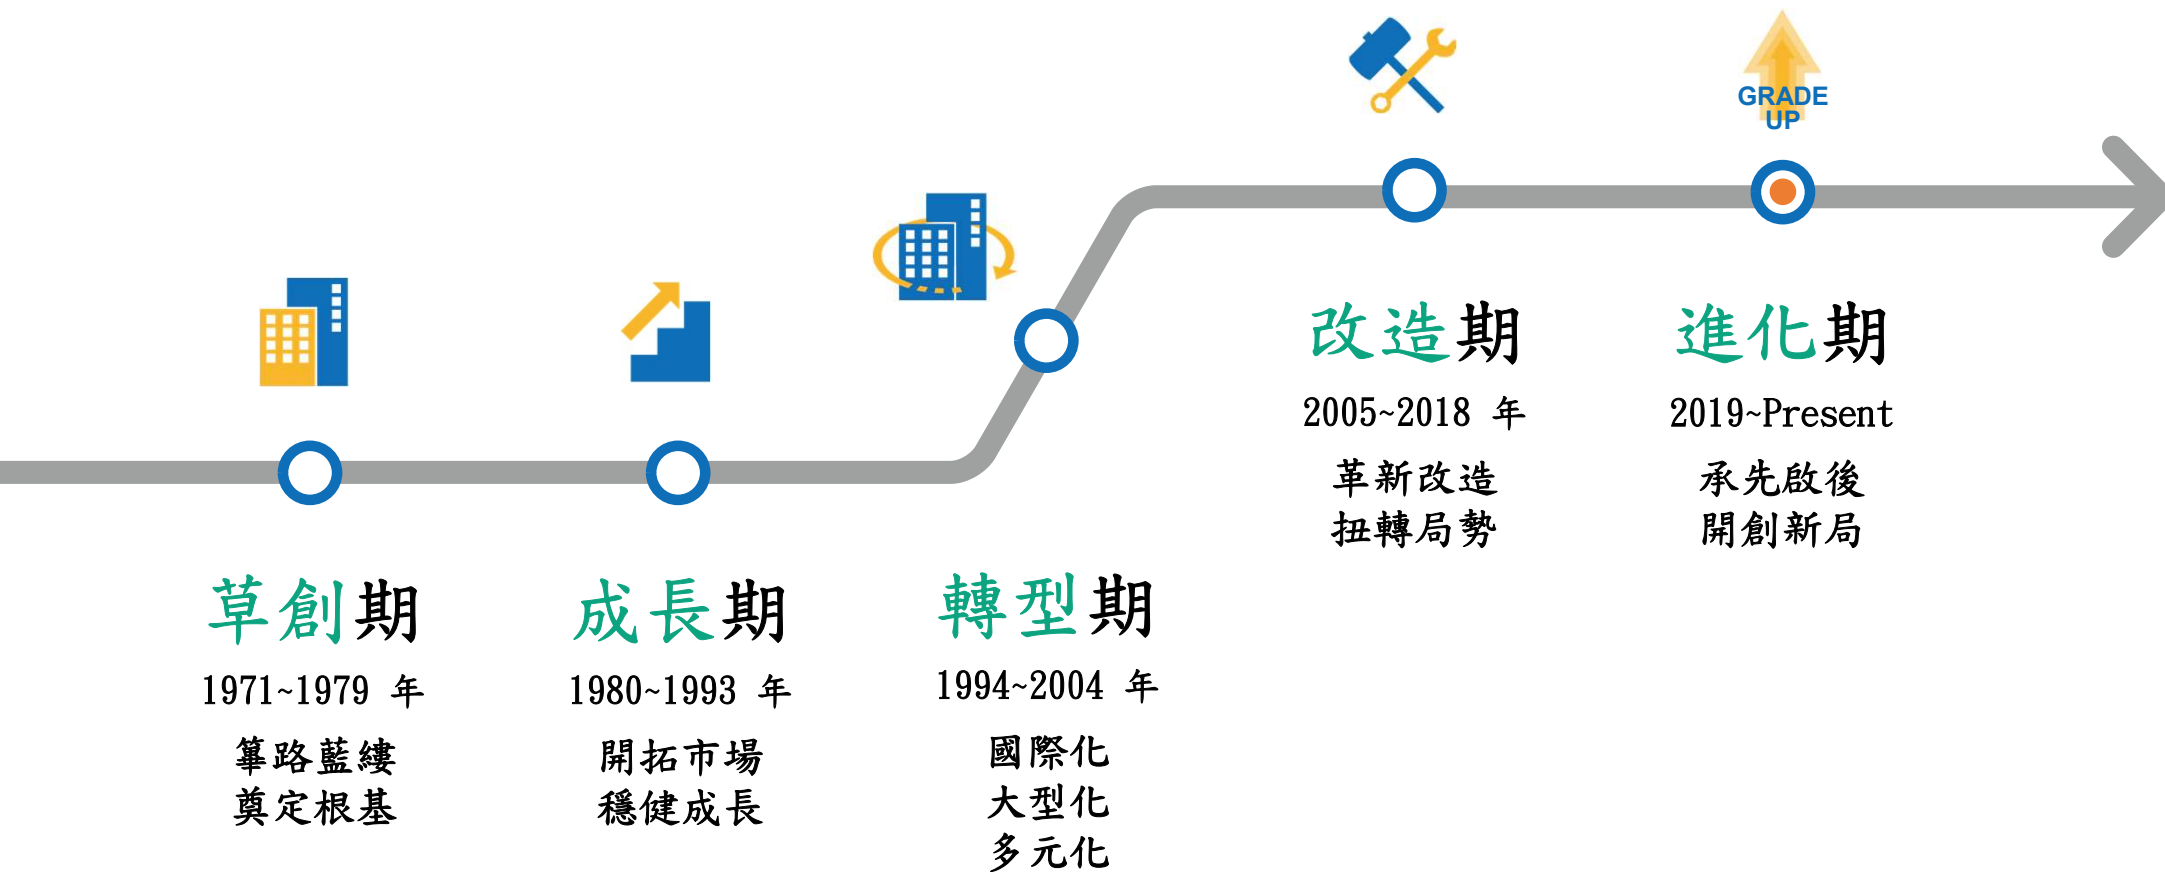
GRADE UP

草創期
1971~1979 年
篳路藍縷
奠定根基

成長期
1980~1993 年
開拓市場
穩健成長

轉型期
1994~2004 年
國際化
大型化
多元化

改造期
2005~2018 年
革新改造
扭轉局勢

進化期
2019~Present
承先啟後
開創新局